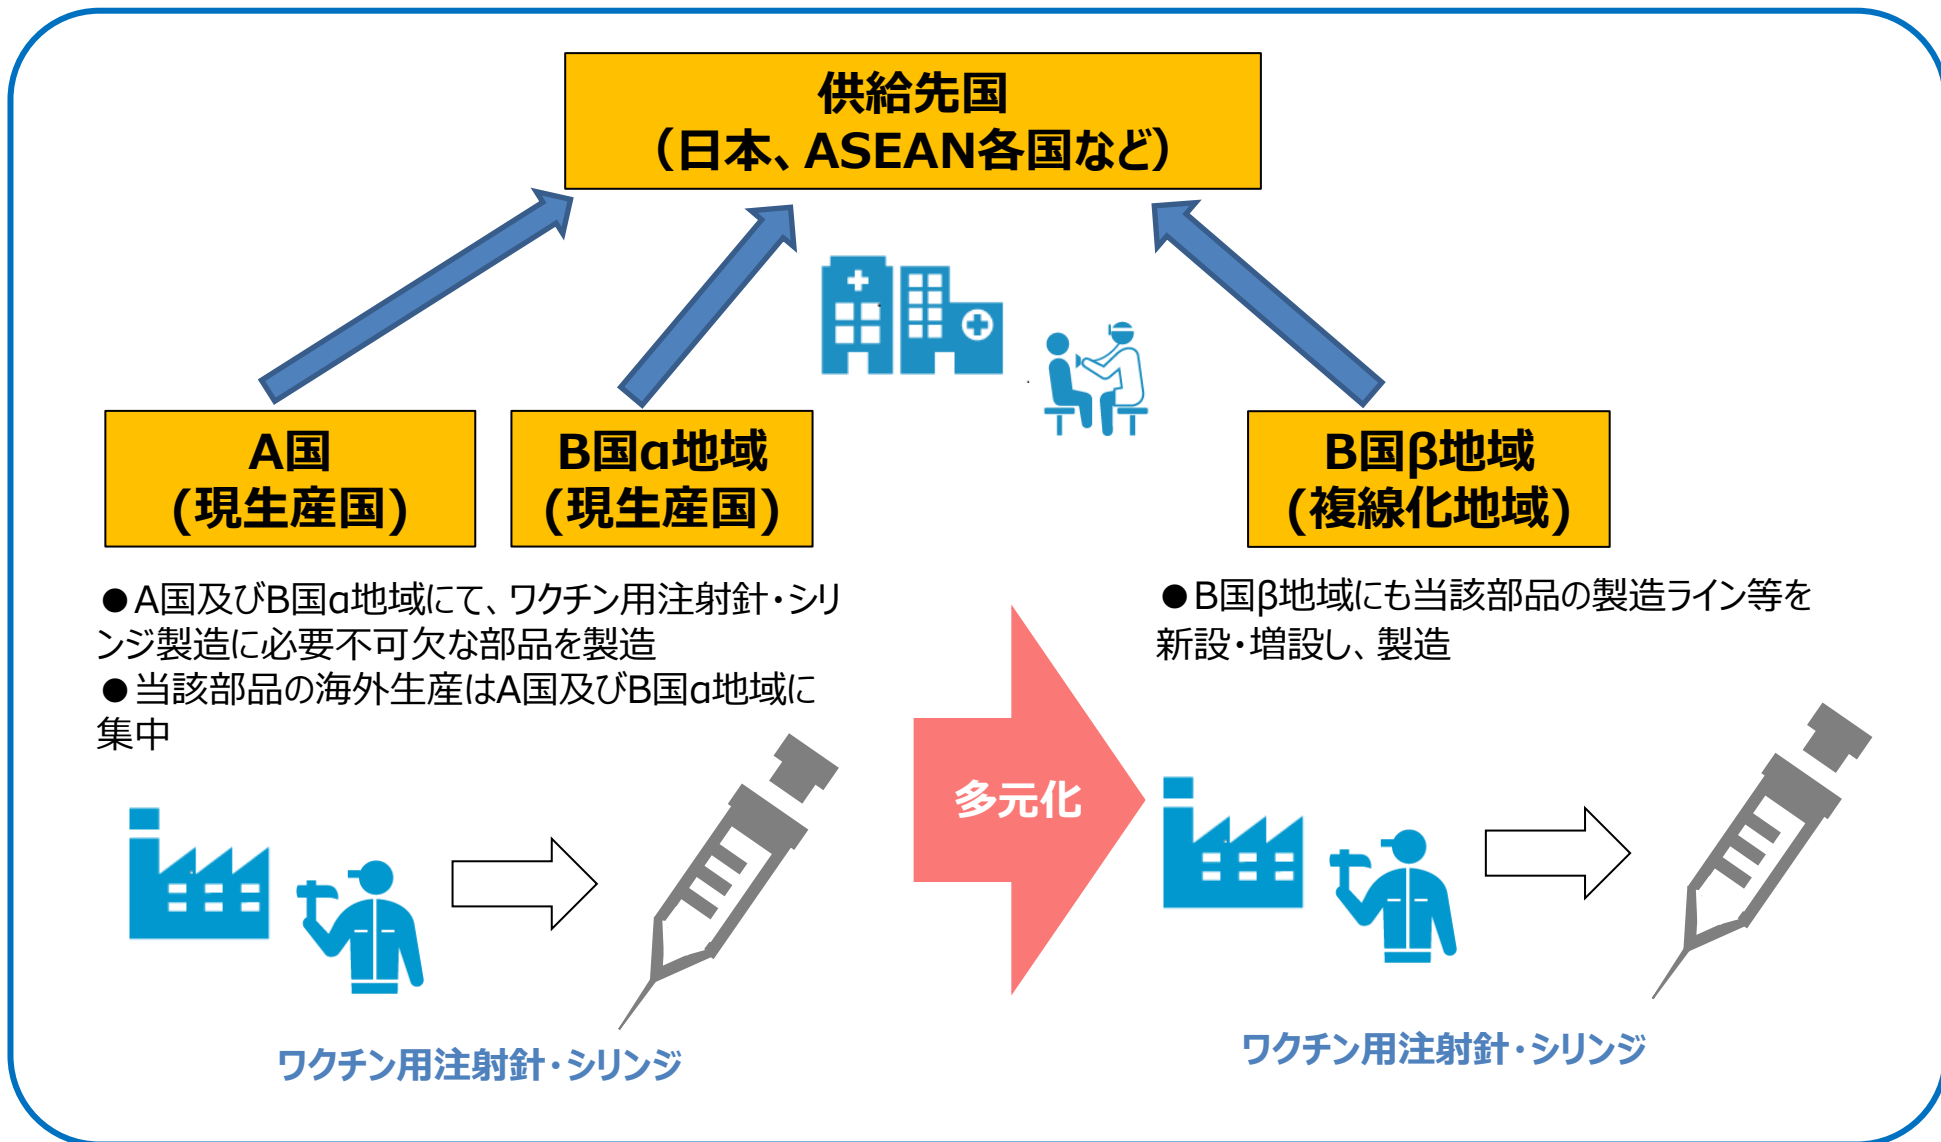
供給先国
（日本、ASEAN各国など）

A国
（現生産国）

B国α地域
（現生産国）

B国β地域
（複線化地域）

●A国及びB国α地域にて、ワクチン用注射針・シリンジ製造に必要不可欠な部品を製造
●当該部品の海外生産はA国及びB国α地域に集中

●B国β地域にも当該部品の製造ライン等を新設・増設し、製造

多元化

ワクチン用注射針・シリンジ

ワクチン用注射針・シリンジ